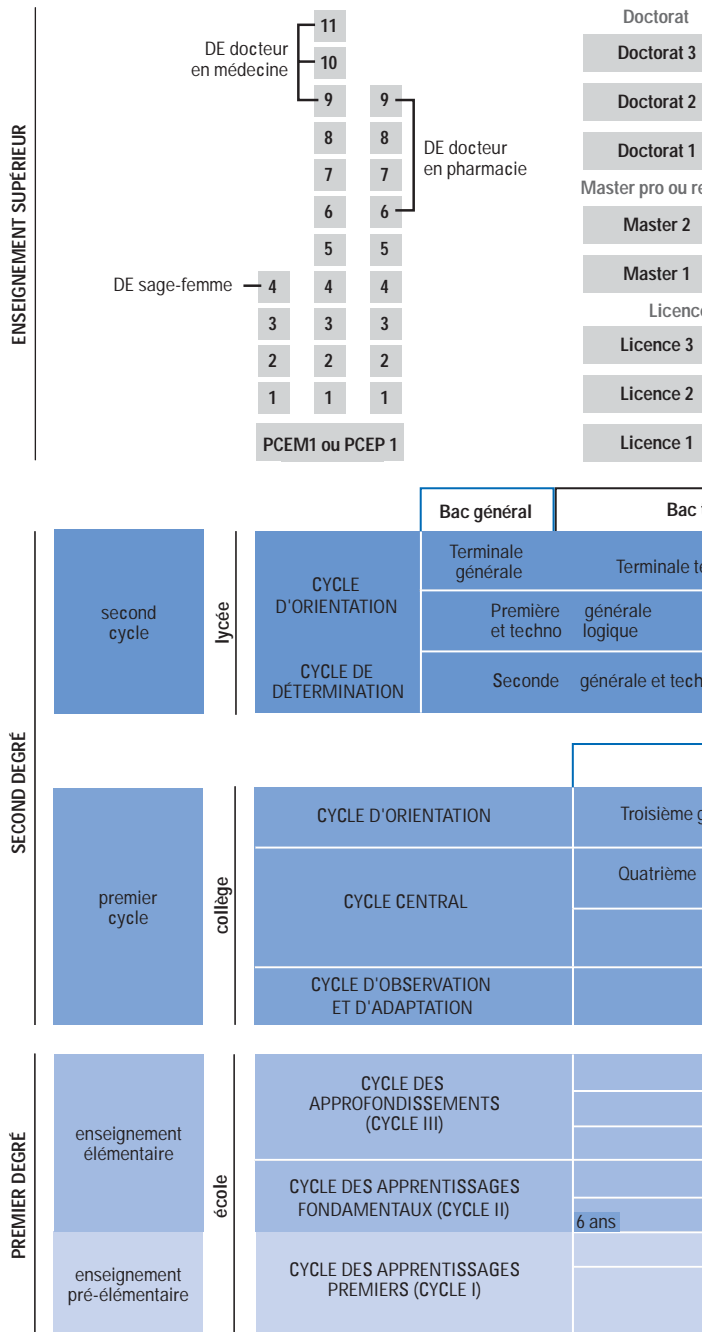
ENSEIGNEMENT SUPÉRIEUR

DE docteur en médecine

DE docteur en pharmacie

DE sage-femme

11
10
9 9
8 8
7 7
6 6
5 5
4 4 4
3 3 3
2 2 2
1 1 1

PCEM1 ou PCEP 1

Doctorat
Doctorat 3
Doctorat 2
Doctorat 1
Master pro ou re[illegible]
Master 2
Master 1
Licenc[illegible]
Licence 3
Licence 2
Licence 1

SECOND DEGRÉ

Bac général
Bac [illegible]

second cycle

lycée

CYCLE D'ORIENTATION

CYCLE DE DÉTERMINATION

Terminale générale
Terminale te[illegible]
Première générale et technologique
Seconde générale et tech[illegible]

premier cycle

collège

CYCLE D'ORIENTATION
Troisième g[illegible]

CYCLE CENTRAL
Quatrième

CYCLE D'OBSERVATION ET D'ADAPTATION

PREMIER DEGRÉ

enseignement élémentaire

enseignement pré-élémentaire

école

CYCLE DES APPROFONDISSEMENTS (CYCLE III)

CYCLE DES APPRENTISSAGES FONDAMENTAUX (CYCLE II)

6 ans

CYCLE DES APPRENTISSAGES PREMIERS (CYCLE I)